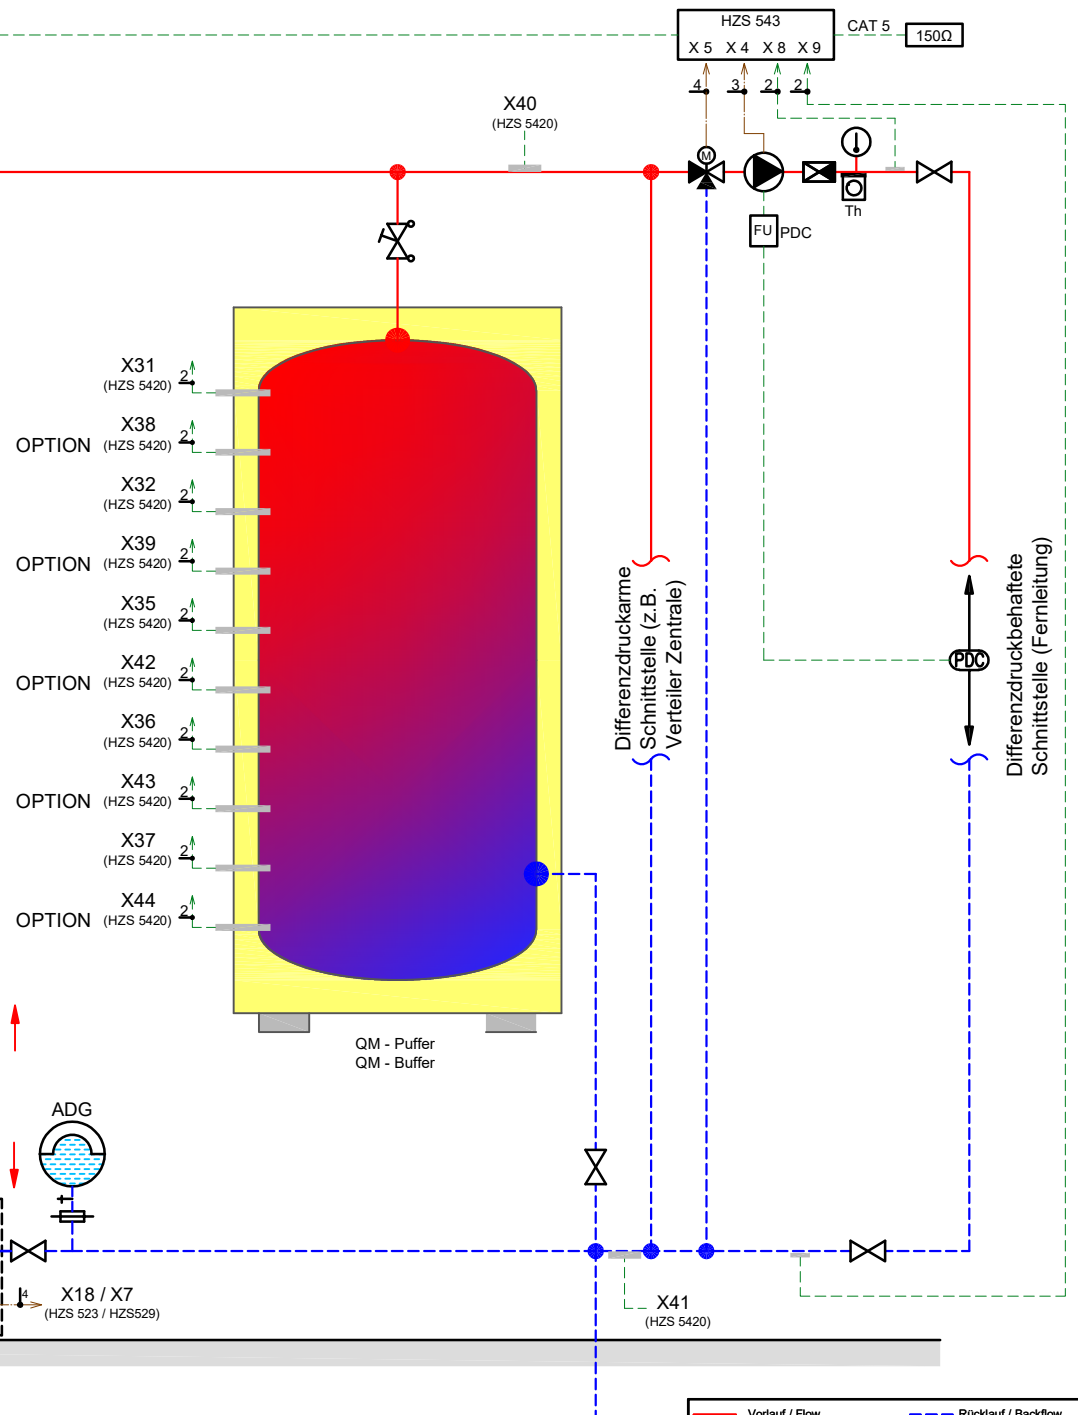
HZS 543
X 5 X 4 X 8 X 9
CAT 5
150Ω
4 3 2 2
X40
(HZS 5420)
M
FU PDC
Th
X31
(HZS 5420)
2
X38
OPTION (HZS 5420)
2
X32
(HZS 5420)
2
X39
OPTION (HZS 5420)
2
X35
(HZS 5420)
2
X42
OPTION (HZS 5420)
2
X36
(HZS 5420)
2
X43
OPTION (HZS 5420)
2
X37
(HZS 5420)
2
X44
OPTION (HZS 5420)
2
Differenzdruckarme Schnittstelle (z.B. Verteiler Zentrale)
PDC
Differenzdruckbehaftete Schnittstelle (Fernleitung)
QM - Puffer
QM - Buffer
ADG
4
X18 / X7
(HZS 523 / HZS529)
X41
(HZS 5420)
Vorlauf / Flow
Rücklauf / Backflow